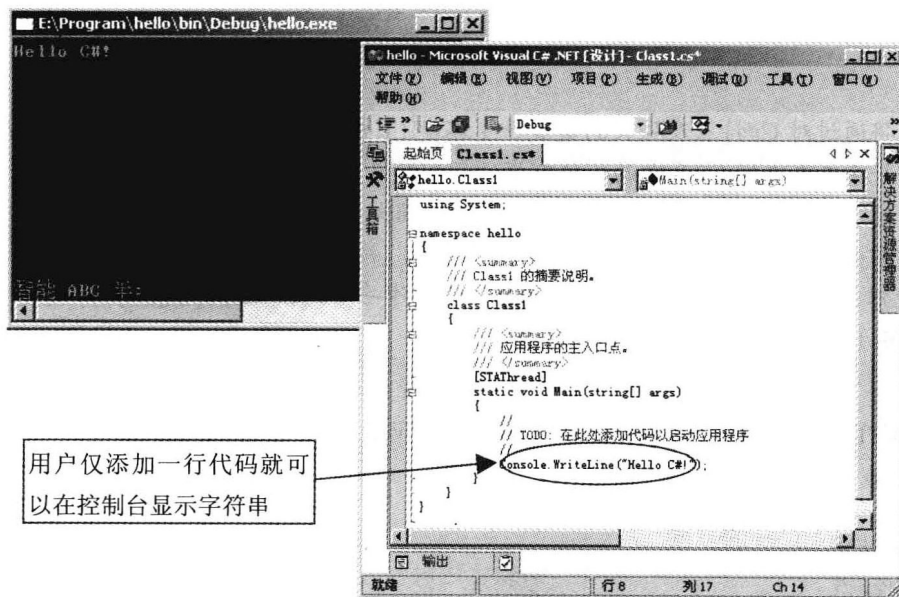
E:\Program\hello\bin\Debug\hello.exe

Hello C#!

智能 ABC 半：

hello - Microsoft Visual C# .NET [设计] - Class1.cs*

文件(F) 编辑(E) 视图(V) 项目(P) 生成(B) 调试(D) 工具(T) 窗口(W) 帮助(H)

Debug

起始页 Class1.cs*

hello.Class1

Main(string[] args)

工具箱

解决方案资源管理器

using System;

namespace hello
{
/// <summary>
/// Class1 的摘要说明。
/// </summary>
class Class1
{
/// <summary>
/// 应用程序的主入口点。
/// </summary>
[STAThread]
static void Main(string[] args)
{
//
// TODO: 在此处添加代码以启动应用程序
//
Console.WriteLine("Hello C#!");
}
}
}

用户仅添加一行代码就可以在控制台显示字符串

输出

就绪 行 8 列 17 Ch 14